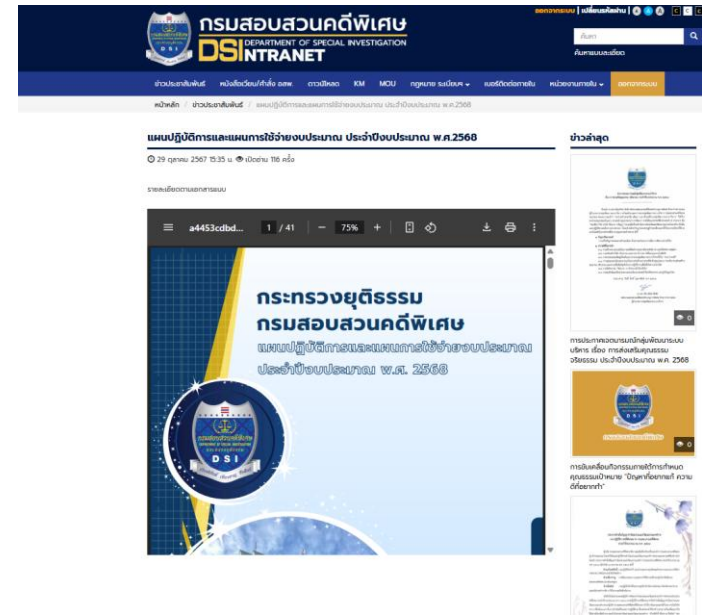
กรมสอบสวนคดีพิเศษ
DSI DEPARTMENT OF SPECIAL INVESTIGATION
INTRANET

ออกจากระบบ | เปลี่ยนรหัสผ่าน

ค้นหา
ค้นหาแบบละเอียด

ข่าวประชาสัมพันธ์ หนังสือเวียน/คำสั่ง อสพ ดาวน์โหลด KM MOU กฎหมาย ระเบียบ เบอร์ติดต่อภายใน หน่วยงานภายใน ออกจากระบบ

หน้าหลัก / ข่าวประชาสัมพันธ์ / แผนปฏิบัติการและแผนการใช้จ่ายงบประมาณ ประจำปีงบประมาณ พ.ศ.2568

แผนปฏิบัติการและแผนการใช้จ่ายงบประมาณ ประจำปีงบประมาณ พ.ศ.2568

29 ตุลาคม 2567 15:35 น. เปิดอ่าน 116 ครั้ง

รายละเอียดตามเอกสารแนบ

a4453cdbd... 1 / 41 75%

กระทรวงยุติธรรม
กรมสอบสวนคดีพิเศษ
แผนปฏิบัติการและแผนการใช้จ่ายงบประมาณ
ประจำปีงบประมาณ พ.ศ. 2568

DSI

ข่าวล่าสุด

0

การประกาศเจตนารมณ์กลุ่มพัฒนาระบบบริหาร เรื่อง การส่งเสริมคุณธรรม จริยธรรม ประจำปีงบประมาณ พ.ศ. 2568

0

การขับเคลื่อนกิจกรรมภายใต้การกำหนดคุณธรรมเป้าหมาย "ปัญหาที่อยากแก้ ความดีที่อยากทำ"